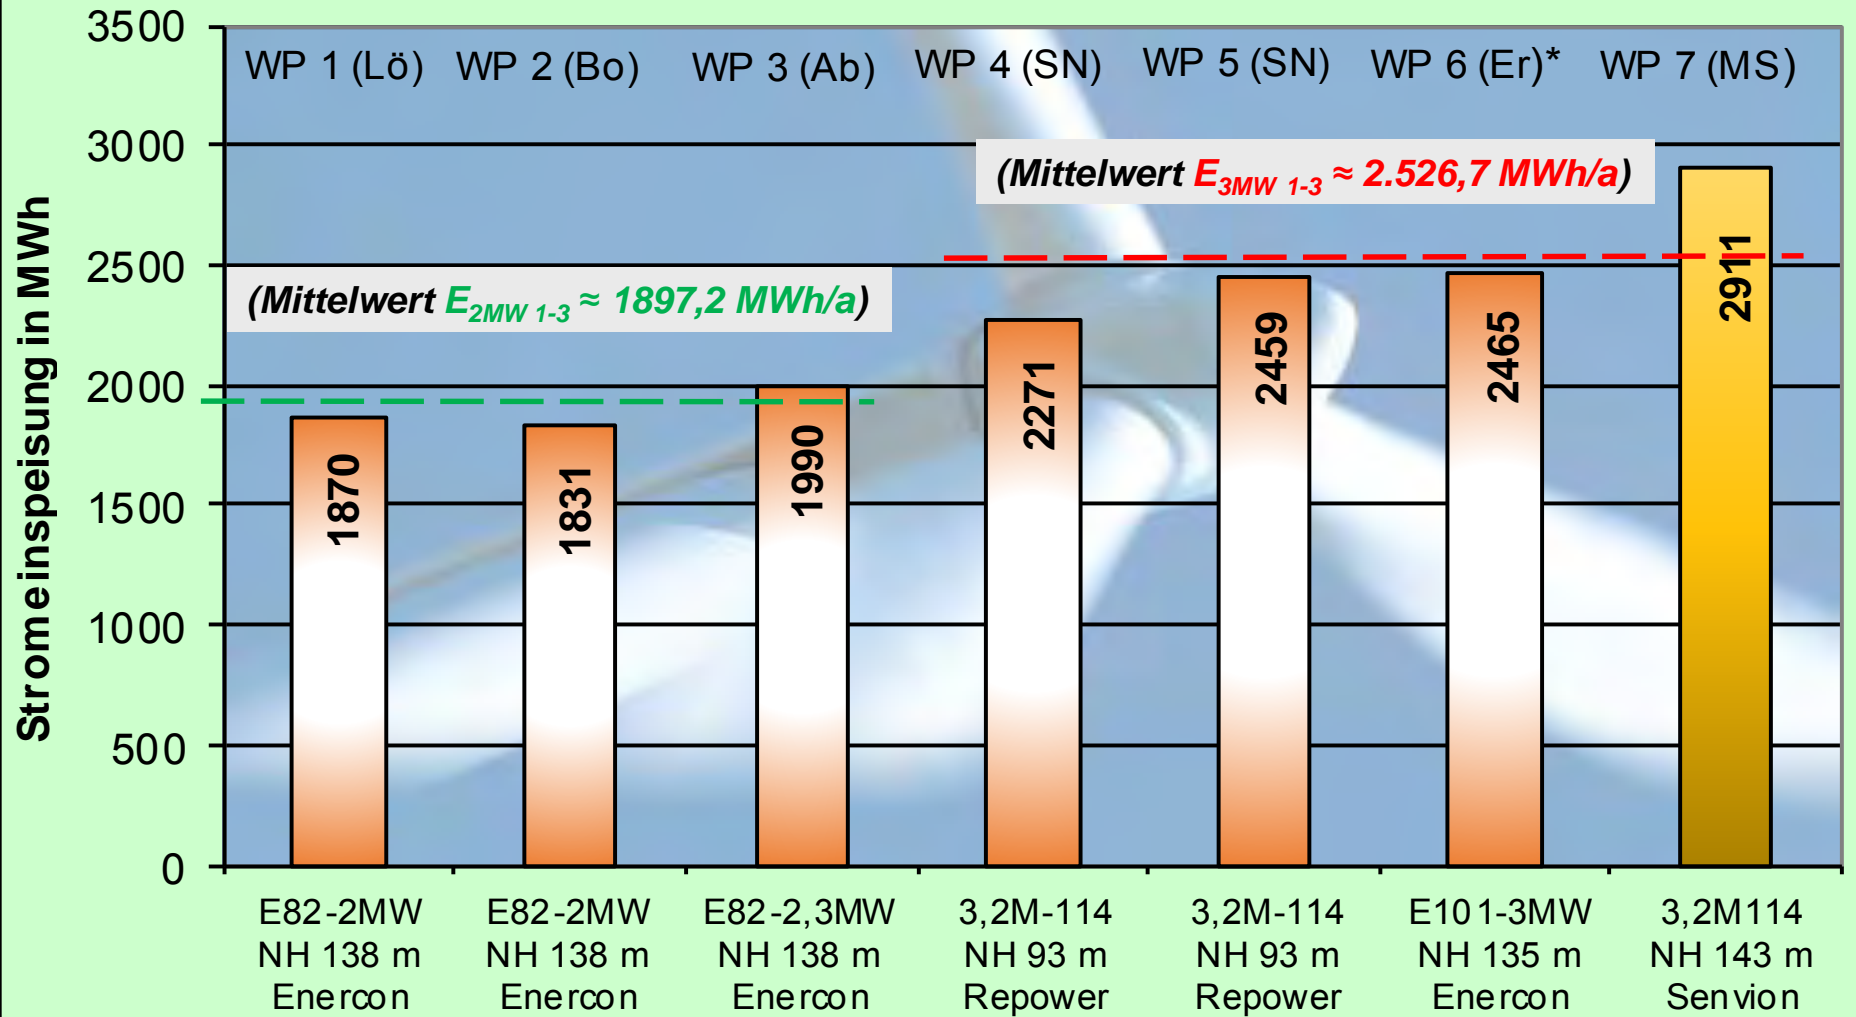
3500
3000
2500
2000
1500
1000
500
0

Stromeinspeisung in MWh

WP 1 (Lö) WP 2 (Bo) WP 3 (Ab) WP 4 (SN) WP 5 (SN) WP 6 (Er)* WP 7 (MS)

(Mittelwert $E_{3MW\ 1\text{-}3}$ ≈ 2.526,7 MWh/a)

(Mittelwert $E_{2MW\ 1\text{-}3}$ ≈ 1897,2 MWh/a)

1870
1831
1990
2271
2459
2465
2911

E82-2MW NH 138 m Enercon

E82-2MW NH 138 m Enercon

E82-2,3MW NH 138 m Enercon

3,2M-114 NH 93 m Repower

3,2M-114 NH 93 m Repower

E101-3MW NH 135 m Enercon

3,2M114 NH 143 m Senvion